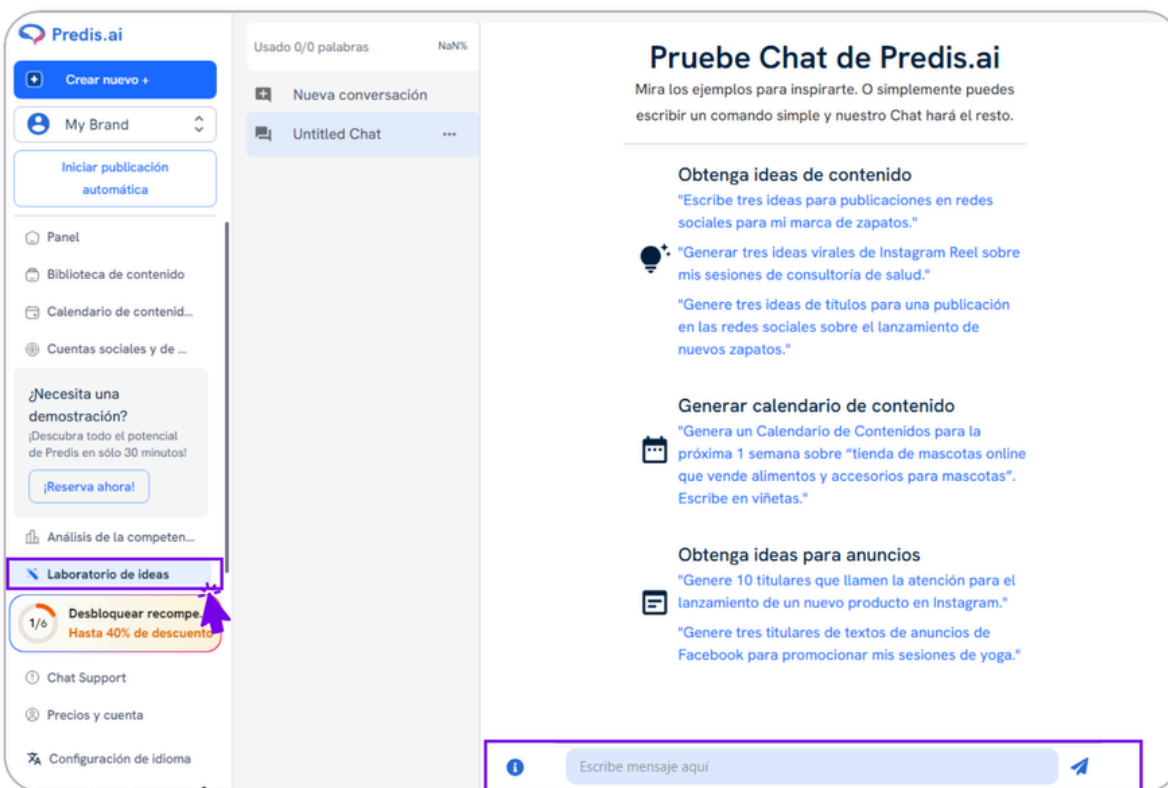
Predis.ai

Crear nuevo +

My Brand

Iniciar publicación automática

Panel

Biblioteca de contenido

Calendario de contenid...

Cuentas sociales y de ...

¿Necesita una demostración?

¡Descubra todo el potencial de Predis en sólo 30 minutos!

¡Reserva ahora!

Análisis de la competen...

Laboratorio de ideas

1/6 Desbloquear recompe...
Hasta 40% de descuento

Chat Support

Precios y cuenta

Configuración de idioma

Usado 0/0 palabras NaN%

Nueva conversación

Untitled Chat ...

Pruebe Chat de Predis.ai

Mira los ejemplos para inspirarte. O simplemente puedes escribir un comando simple y nuestro Chat hará el resto.

Obtenga ideas de contenido

"Escribe tres ideas para publicaciones en redes sociales para mi marca de zapatos."

"Generar tres ideas virales de Instagram Reel sobre mis sesiones de consultoría de salud."

"Genere tres ideas de títulos para una publicación en las redes sociales sobre el lanzamiento de nuevos zapatos."

Generar calendario de contenido

"Genera un Calendario de Contenidos para la próxima 1 semana sobre "tienda de mascotas online que vende alimentos y accesorios para mascotas". Escribe en viñetas."

Obtenga ideas para anuncios

"Genere 10 titulares que llamen la atención para el lanzamiento de un nuevo producto en Instagram."

"Genere tres titulares de textos de anuncios de Facebook para promocionar mis sesiones de yoga."

Escribe mensaje aquí